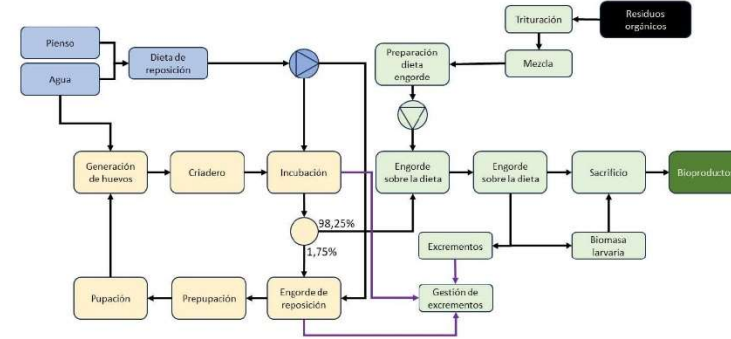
Pienso

Agua

Dieta de reposición

Trituración

Residuos orgánicos

Preparación dieta engorde

Mezcla

Generación de huevos

Criadero

Incubación

Engorde sobre la dieta

Engorde sobre la dieta

Sacrificio

Bioproductos

98,25%

1,75%

Excrementos

Biomasa larvaria

Pupación

Prepupación

Engorde de reposición

Gestión de excrementos